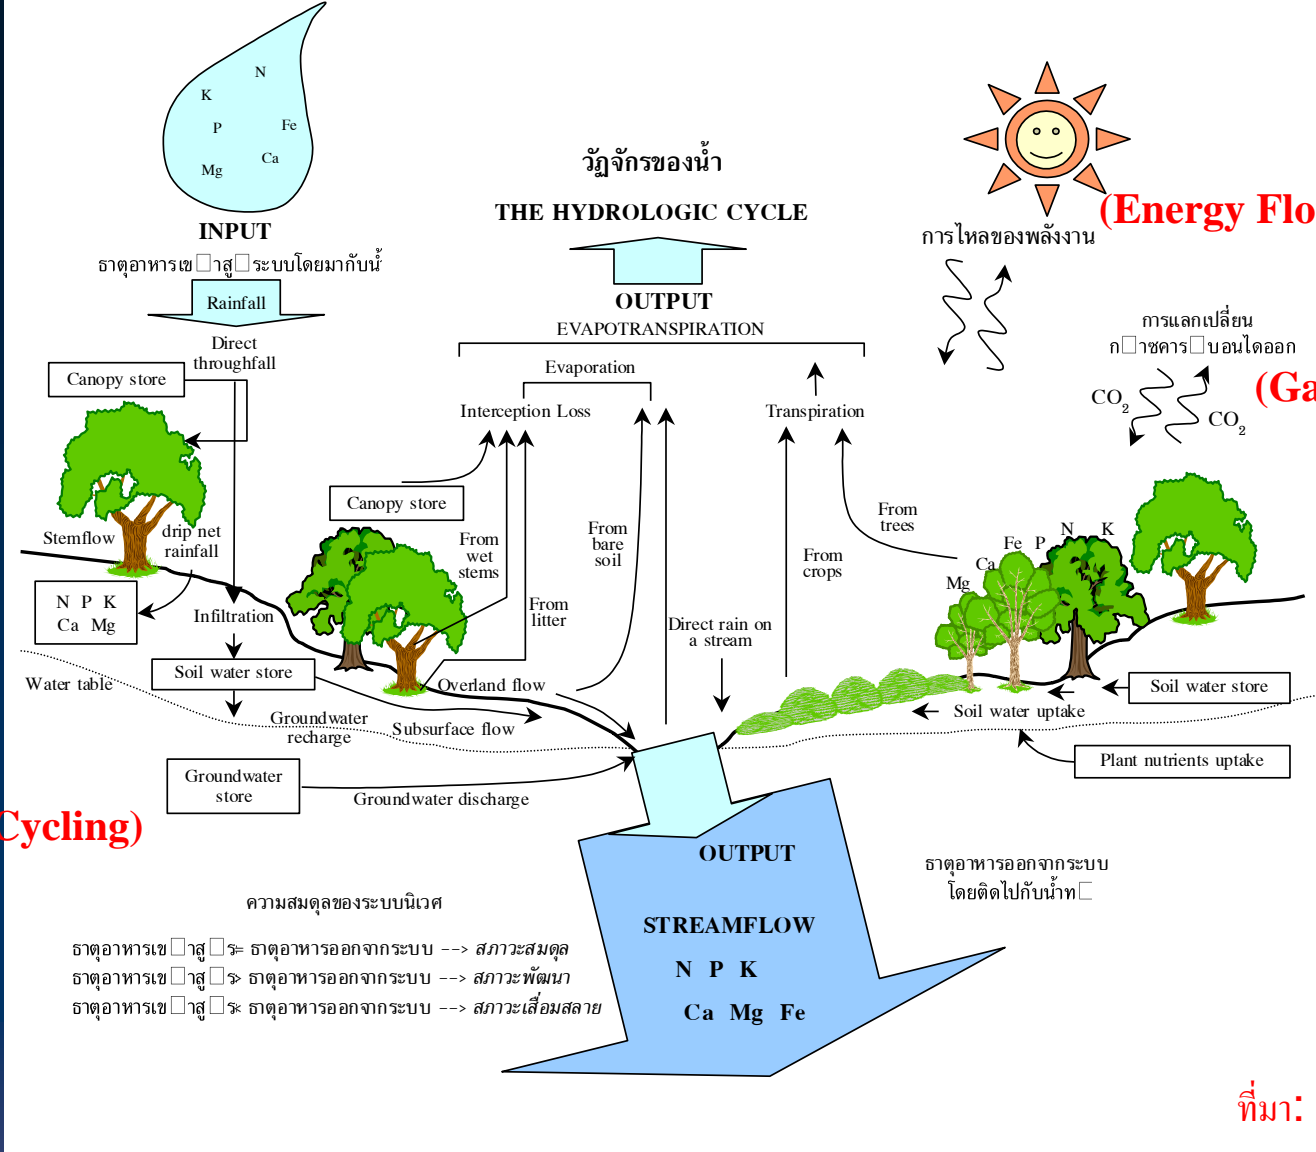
N
K
P
Fe
Ca
Mg

INPUT
ธาตุอาหารเข□าสู□ระบบโดยมากับน้ำ

Rainfall

Direct throughfall

Canopy store

Stemflow
drip net rainfall

N P K
Ca Mg

Infiltration

Soil water store

Water table

Groundwater recharge

Subsurface flow

Groundwater store

Groundwater discharge

วัฏจักรของน้ำ
THE HYDROLOGIC CYCLE

OUTPUT
EVAPOTRANSPIRATION

Evaporation
Interception Loss
Transpiration

Canopy store

From wet stems
From litter
From bare soil
Direct rain on a stream
From crops
From trees

Overland flow

การไหลของพลังงาน
(Energy Flo

การแลกเปลี่ยน
ก□าซคาร□บอนไดออก
$CO_2$
$CO_2$
(Ga

Fe P N K
Ca
Mg

Soil water store
Soil water uptake
Plant nutrients uptake

Cycling)

OUTPUT
STREAMFLOW
N P K
Ca Mg Fe

ธาตุอาหารออกจากระบบ
โดยติดไปกับน้ำท□

ความสมดุลของระบบนิเวศ
ธาตุอาหารเข□าสู□ระ= ธาตุอาหารออกจากระบบ --> สภาวะสมดุล
ธาตุอาหารเข□าสู□ระ> ธาตุอาหารออกจากระบบ --> สภาวะพัฒนา
ธาตุอาหารเข□าสู□ระ< ธาตุอาหารออกจากระบบ --> สภาวะเสื่อมสลาย

ที่มา: